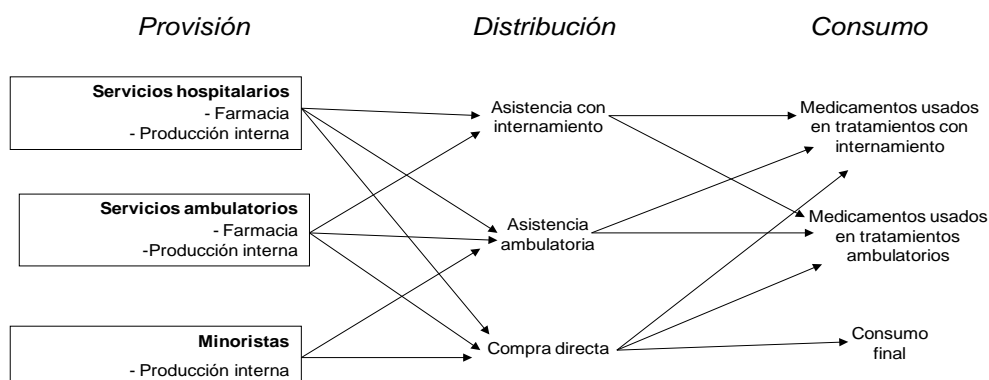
Provisión

Distribución

Consumo

Servicios hospitalarios
- Farmacia
- Producción interna

Servicios ambulatorios
- Farmacia
-Producción interna

Minoristas
- Producción interna

Asistencia con internamiento

Asistencia ambulatoria

Compra directa

Medicamentos usados en tratamientos con internamiento

Medicamentos usados en tratamientos ambulatorios

Consumo final